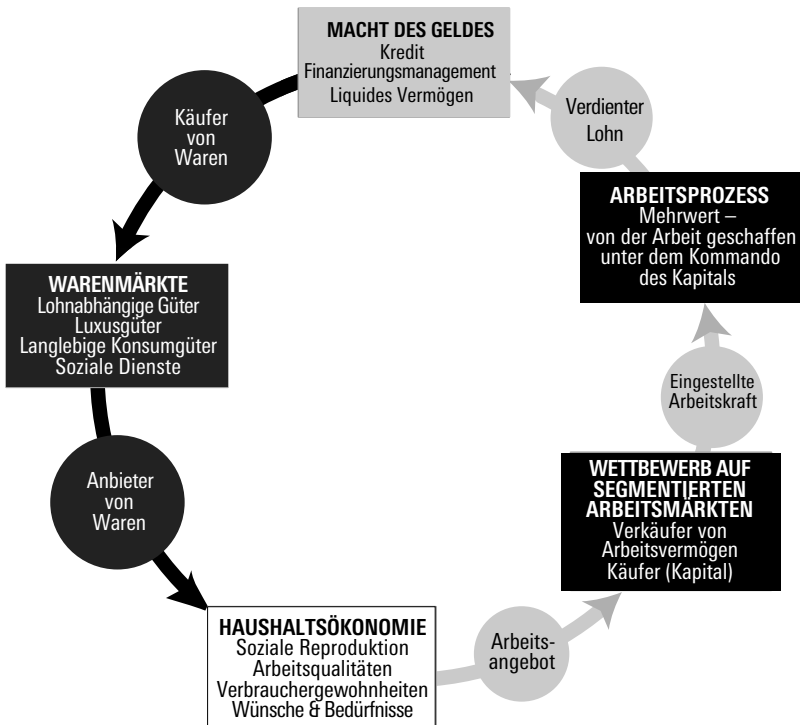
MACHT DES GELDES
Kredit
Finanzierungsmanagement
Liquides Vermögen

Verdienter Lohn

ARBEITSPROZESS
Mehrwert – von der Arbeit geschaffen unter dem Kommando des Kapitals

Eingestellte Arbeitskraft

WETTBEWERB AUF SEGMENTIERTEN ARBEITSMÄRKTEN
Verkäufer von Arbeitsvermögen
Käufer (Kapital)

Arbeitsangebot

HAUSHALTSÖKONOMIE
Soziale Reproduktion
Arbeitsqualitäten
Verbrauchergewohnheiten
Wünsche & Bedürfnisse

Anbieter von Waren

WARENMÄRKTE
Lohnabhängige Güter
Luxusgüter
Langlebige Konsumgüter
Soziale Dienste

Käufer von Waren